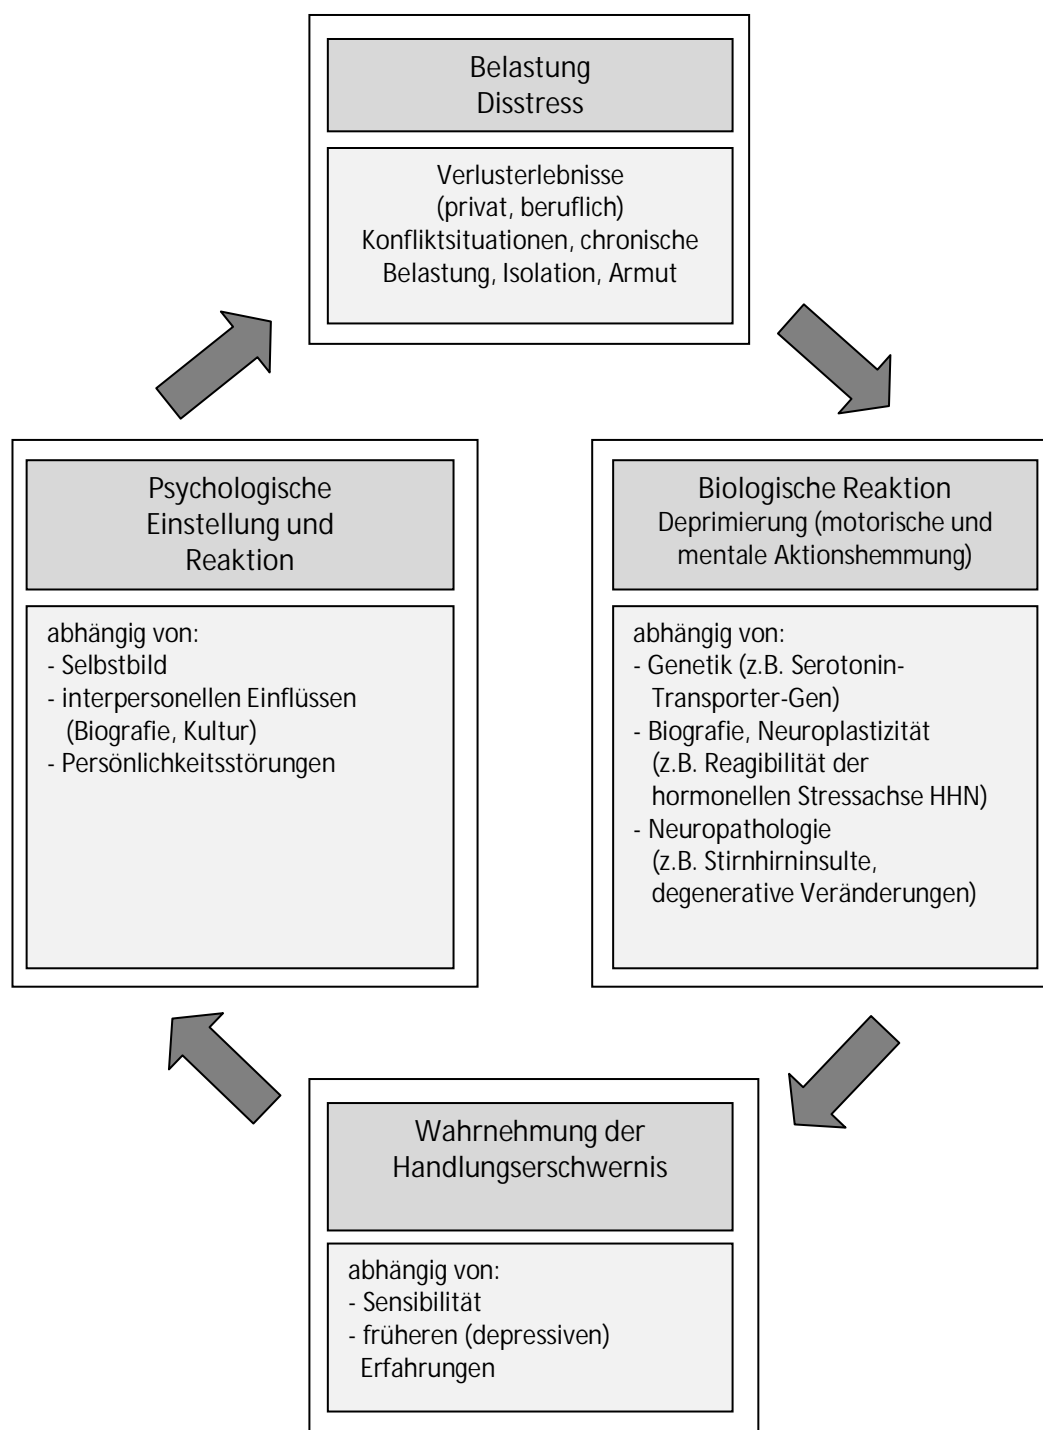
Belastung
Disstress

Verlusterlebnisse
(privat, beruflich)
Konfliktsituationen, chronische Belastung, Isolation, Armut

Psychologische Einstellung und Reaktion

abhängig von:
- Selbstbild
- interpersonellen Einflüssen (Biografie, Kultur)
- Persönlichkeitsstörungen

Biologische Reaktion
Deprimierung (motorische und mentale Aktionshemmung)

abhängig von:
- Genetik (z.B. Serotonin-Transporter-Gen)
- Biografie, Neuroplastizität (z.B. Reagibilität der hormonellen Stressachse HHN)
- Neuropathologie (z.B. Stirnhirninsulte, degenerative Veränderungen)

Wahrnehmung der Handlungserschwernis

abhängig von:
- Sensibilität
- früheren (depressiven) Erfahrungen